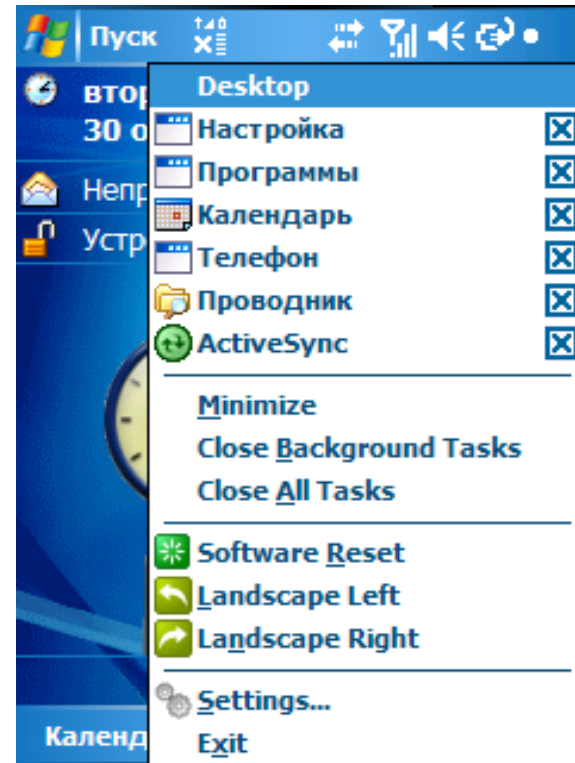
Пуск

втор
30 о

Непр

Устр

Календ

Desktop
Настройка
Программы
Календарь
Телефон
Проводник
ActiveSync

Minimize
Close Background Tasks
Close All Tasks

Software Reset
Landscape Left
Landscape Right

Settings...
Exit